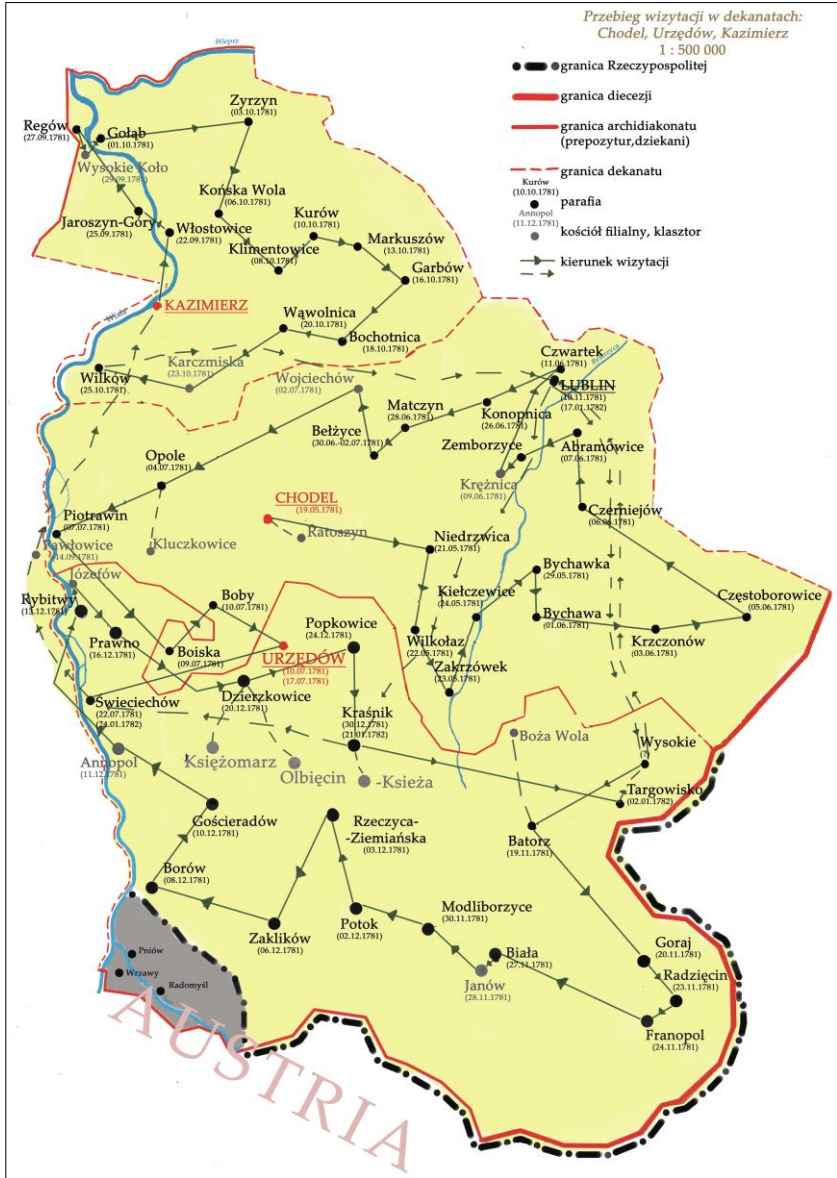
Przebieg wizytacji w dekanatach:
Chodel, Urzędów, Kazimierz
1 : 500 000

granica Rzeczypospolitej
granica diecezji
granica archidiakonatu (prepozytur,dziekani)
granica dekanatu
Kurów (10.10.1781) parafia
Annopol (11.12.1781) kościół filialny, klasztor
kierunek wizytacji

Wieprz
Regów (27.09.1781)
Gołąb (01.10.1781)
Zyrzyn (03.10.1781)
Wysokie Koło (29.09.1781)
Końska Wola (06.10.1781)
Jaroszyn-Góry (25.09.1781)
Włostowice (22.09.1781)
Kurów (10.10.1781)
Markuszów (13.10.1781)
Klimentowice (08.10.1781)
Garbów (16.10.1781)
KAZIMIERZ
Wisła
Wąwolnica (20.10.1781)
Bochotnica (18.10.1781)
Karczmiska (23.10.1781)
Wilków (25.10.1781)
Wojciechów (02.07.1781)
Czwartek (11.06.1781)
LUBLIN (16.11.1781) (17.01.1782)
Bystrzyca
Matczyn (28.06.1781)
Konopnica (26.06.1781)
Bełżyce (30.06.-02.07.1781)
Zemborzyce
Abramowice (07.06.1781)
Opole (04.07.1781)
Krężnica (09.06.1781)
Czerniejów (06.06.1781)
CHODEL (19.05.1781)
Piotrawin (07.07.1781)
Ratoszyn
Niedrzwica (21.05.1781)
Pawłowice (14.09.1781)
Kluczkowice
Bychawka (29.05.1781)
Józefów
Kiełczewice (24.05.1781)
Częstoborowice (05.06.1781)
Rybitwy (13.12.1781)
Boby (10.07.1781)
Bychawa (01.06.1781)
Popkowice (24.12.1781)
Krzczonów (03.06.1781)
Prawno (16.12.1781)
Boiska (09.07.1781)
Wilkołaz (22.05.1781)
URZĘDÓW (10.07.1781) (17.07.1781)
Zakrzówek (23.05.1781)
Świeciechów (22.07.1781) (24.01.1782)
Dzierzkowice (20.12.1781)
Kraśnik (30.12.1781) (21.01.1782)
Boża Wola
Wysokie
Annopol (11.12.1781)
Księżomarz
Olbięcin
-Księża
Targowisko (02.01.1782)
Gościeradów (10.12.1781)
Rzeczyca--Ziemiańska (03.12.1781)
Batorz (19.11.1781)
Borów (08.12.1781)
Modliborzyce (30.11.1781)
Zaklików (06.12.1781)
Potok (02.12.1781)
Goraj (20.11.1781)
Biała (27.11.1781)
Radzięcin (23.11.1781)
Pniów
Wrzawy
Radomyśl
Janów (28.11.1781)
Franopol (24.11.1781)
AUSTRIA